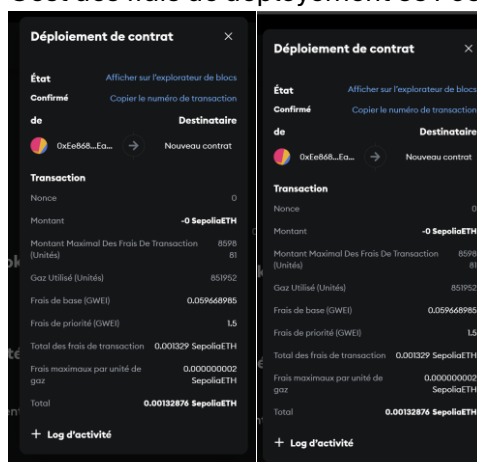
C'est des frais de déploiement est i'est

Déploiement de contrat ×

État Afficher sur l'explorateur de blocs
Confirmé Copier le numéro de transaction
de Destinataire
0xEe868...Ea... → Nouveau contrat

Transaction
Nonce 0
Montant -0 SepoliaETH
Montant Maximal Des Frais De Transaction (Unités) 859881
Gaz Utilisé (Unités) 851952
Frais de base (GWEI) 0.059668985
Frais de priorité (GWEI) 1.5
Total des frais de transaction 0.001329 SepoliaETH
Frais maximaux par unité de gaz 0.000000002 SepoliaETH
Total 0.00132876 SepoliaETH
+ Log d'activité

Déploiement de contrat ×

État Afficher sur l'explorateur de blocs
Confirmé Copier le numéro de transaction
de Destinataire
0xEe868...Ea... → Nouveau contrat

Transaction
Nonce 0
Montant -0 SepoliaETH
Montant Maximal Des Frais De Transaction (Unités) 859881
Gaz Utilisé (Unités) 851952
Frais de base (GWEI) 0.059668985
Frais de priorité (GWEI) 1.5
Total des frais de transaction 0.001329 SepoliaETH
Frais maximaux par unité de gaz 0.000000002 SepoliaETH
Total 0.00132876 SepoliaETH
+ Log d'activité